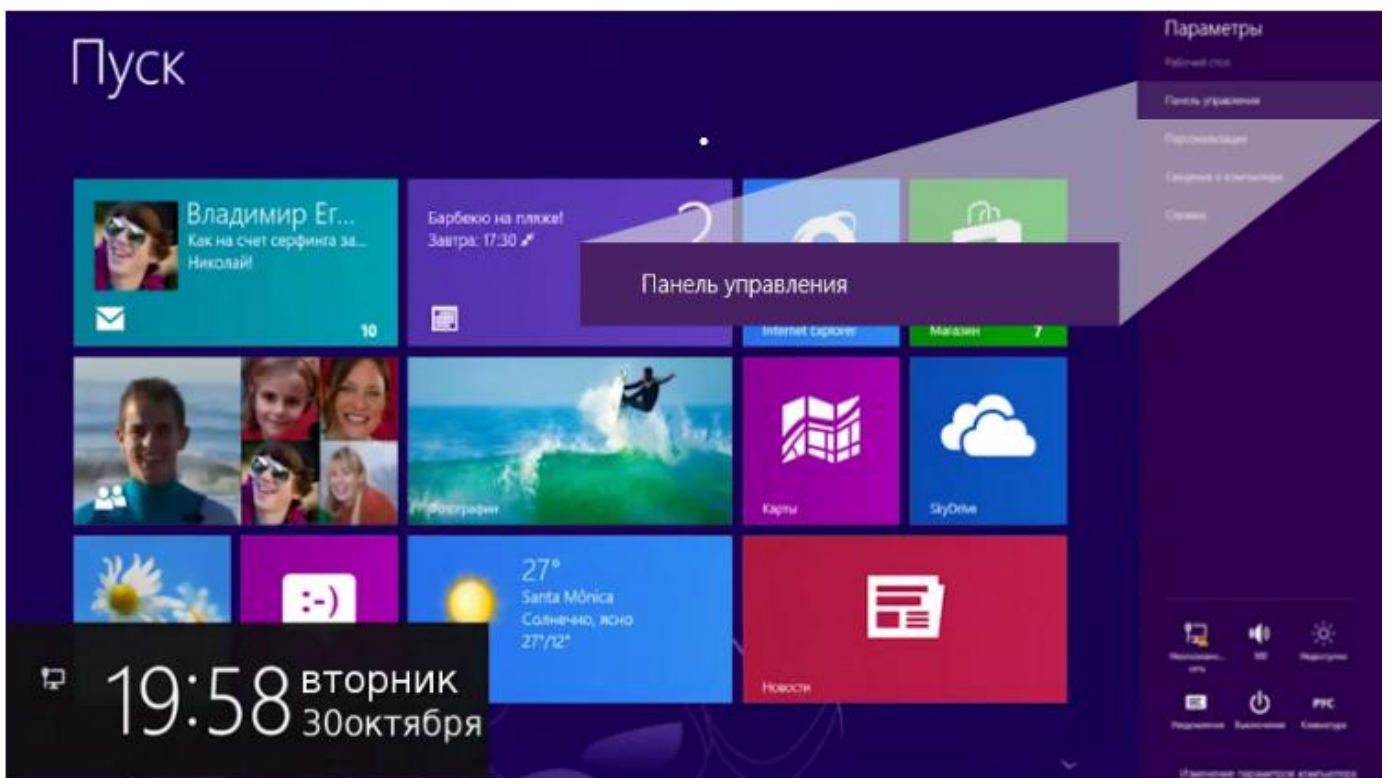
Пуск

Владимир Ег...
Как на счет серфинга за...
Николай!
10

Барбекю на пляже!
Завтра: 17:30

Панель управления

Internet Explorer

Магазин 7

Фотографии

Карты

SkyDrive

27°
Santa Mônica
Солнечно, ясно
27°/12°

Новости

19:58 вторник 30октября

Параметры
Рабочий стол
Панель управления
Персонализация
Сведения о компьютере
Справка

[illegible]
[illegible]
Недоступно
Уведомления
Выключение
РУС Клавиатура

Изменение параметров компьютера